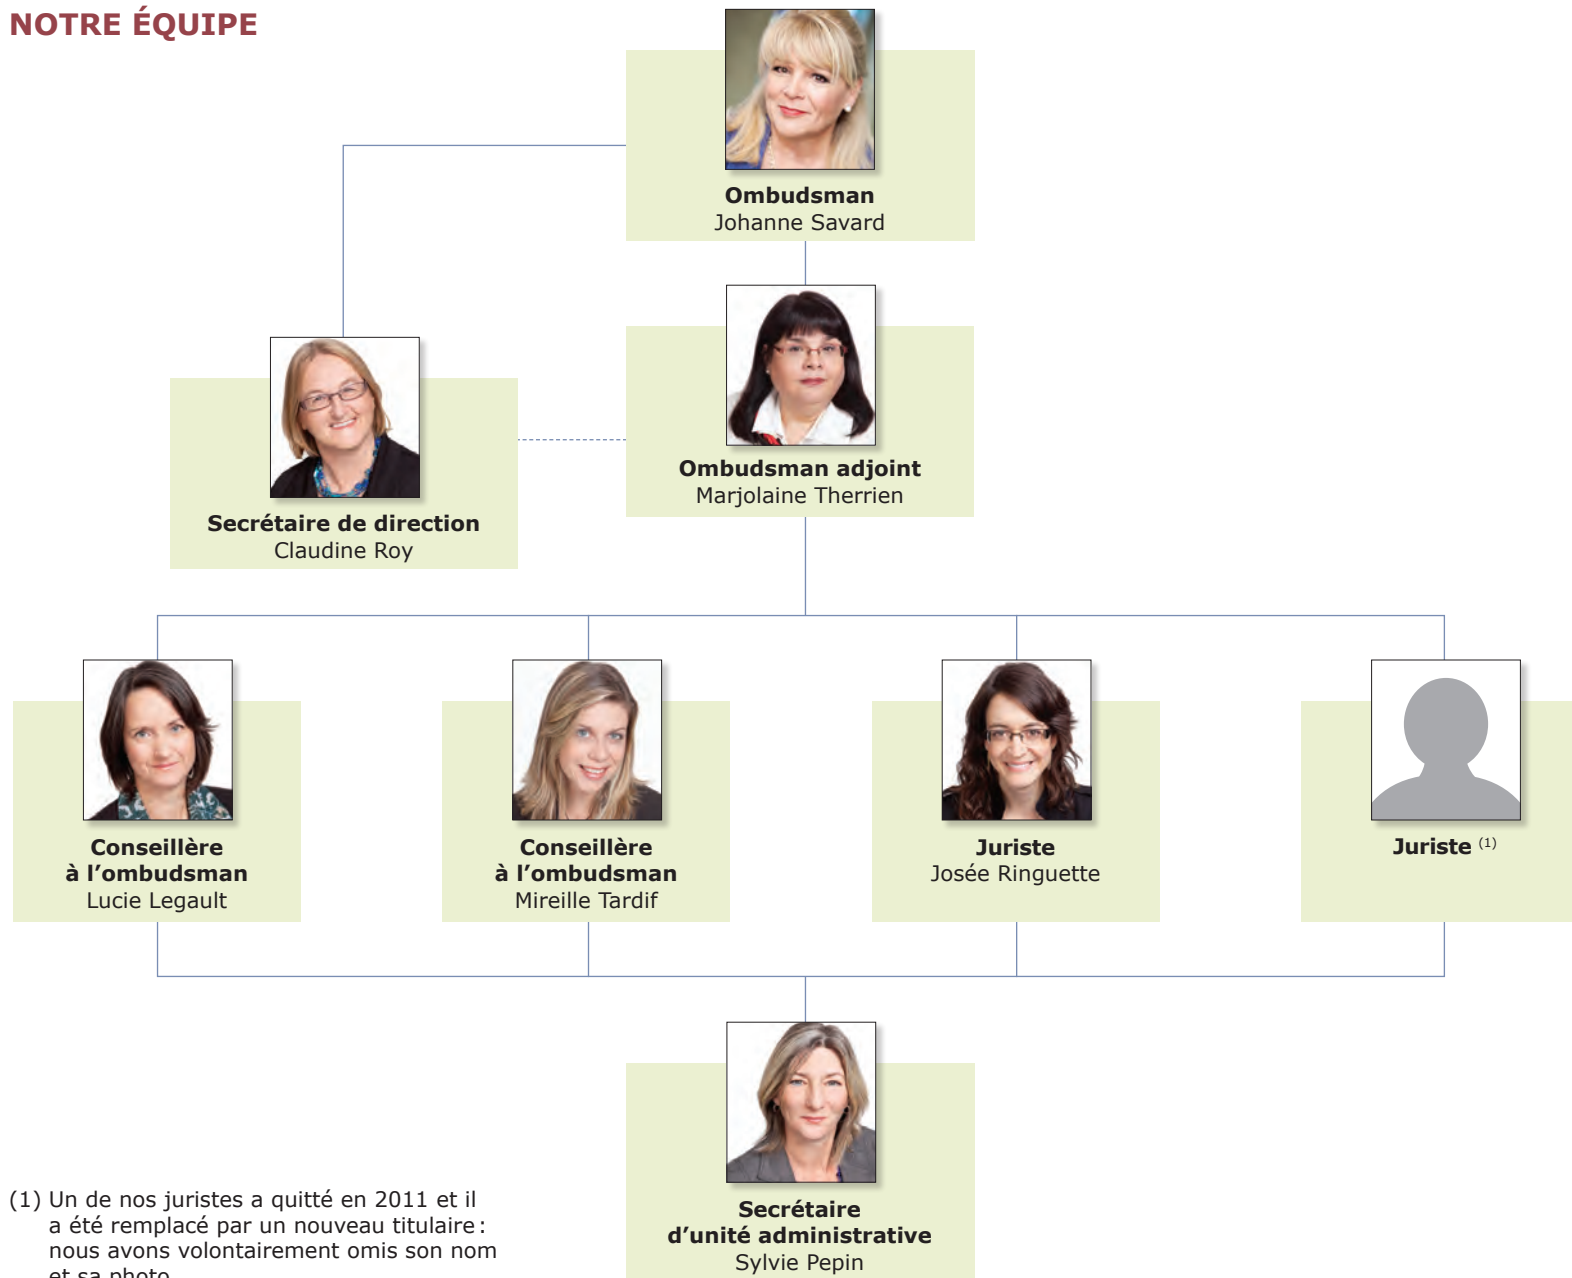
NOTRE ÉQUIPE

**Ombudsman**
Johanne Savard

**Secrétaire de direction**
Claudine Roy

**Ombudsman adjoint**
Marjolaine Therrien

**Conseillère à l'ombudsman**
Lucie Legault

**Conseillère à l'ombudsman**
Mireille Tardif

**Juriste**
Josée Ringuette

**Juriste** $^{(1)}$

**Secrétaire d'unité administrative**
Sylvie Pepin

(1) Un de nos juristes a quitté en 2011 et il a été remplacé par un nouveau titulaire : nous avons volontairement omis son nom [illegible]